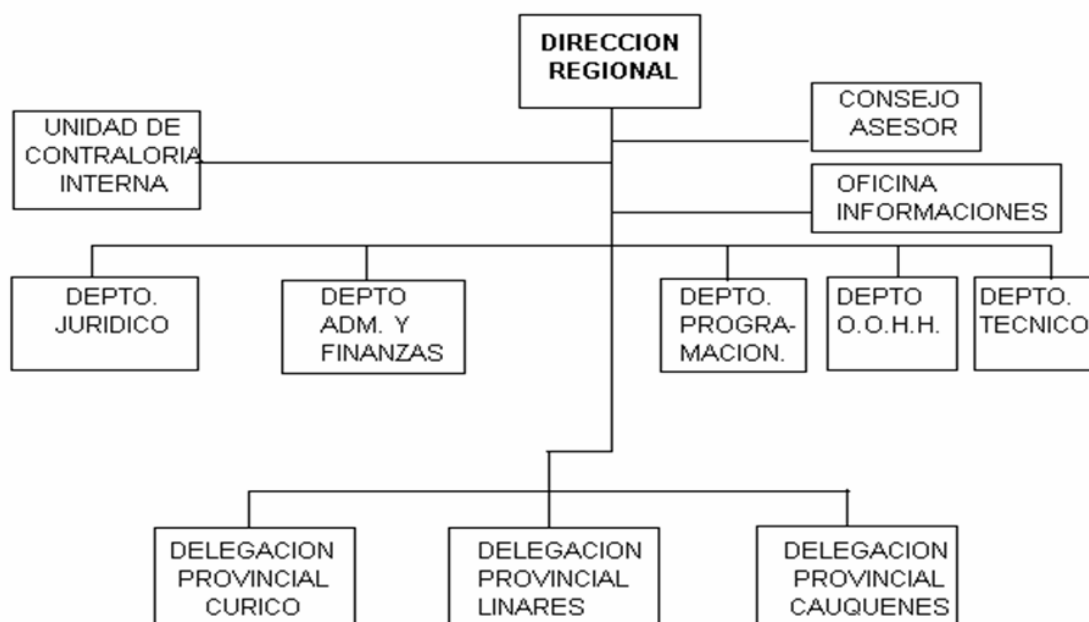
DIRECCION REGIONAL

CONSEJO ASESOR

UNIDAD DE CONTRALORIA INTERNA

OFICINA INFORMACIONES

DEPTO. JURIDICO

DEPTO ADM. Y FINANZAS

DEPTO. PROGRAMACION.

DEPTO O.O.H.H.

DEPTO. TECNICO

DELEGACION PROVINCIAL CURICO

DELEGACION PROVINCIAL LINARES

DELEGACION PROVINCIAL CAUQUENES